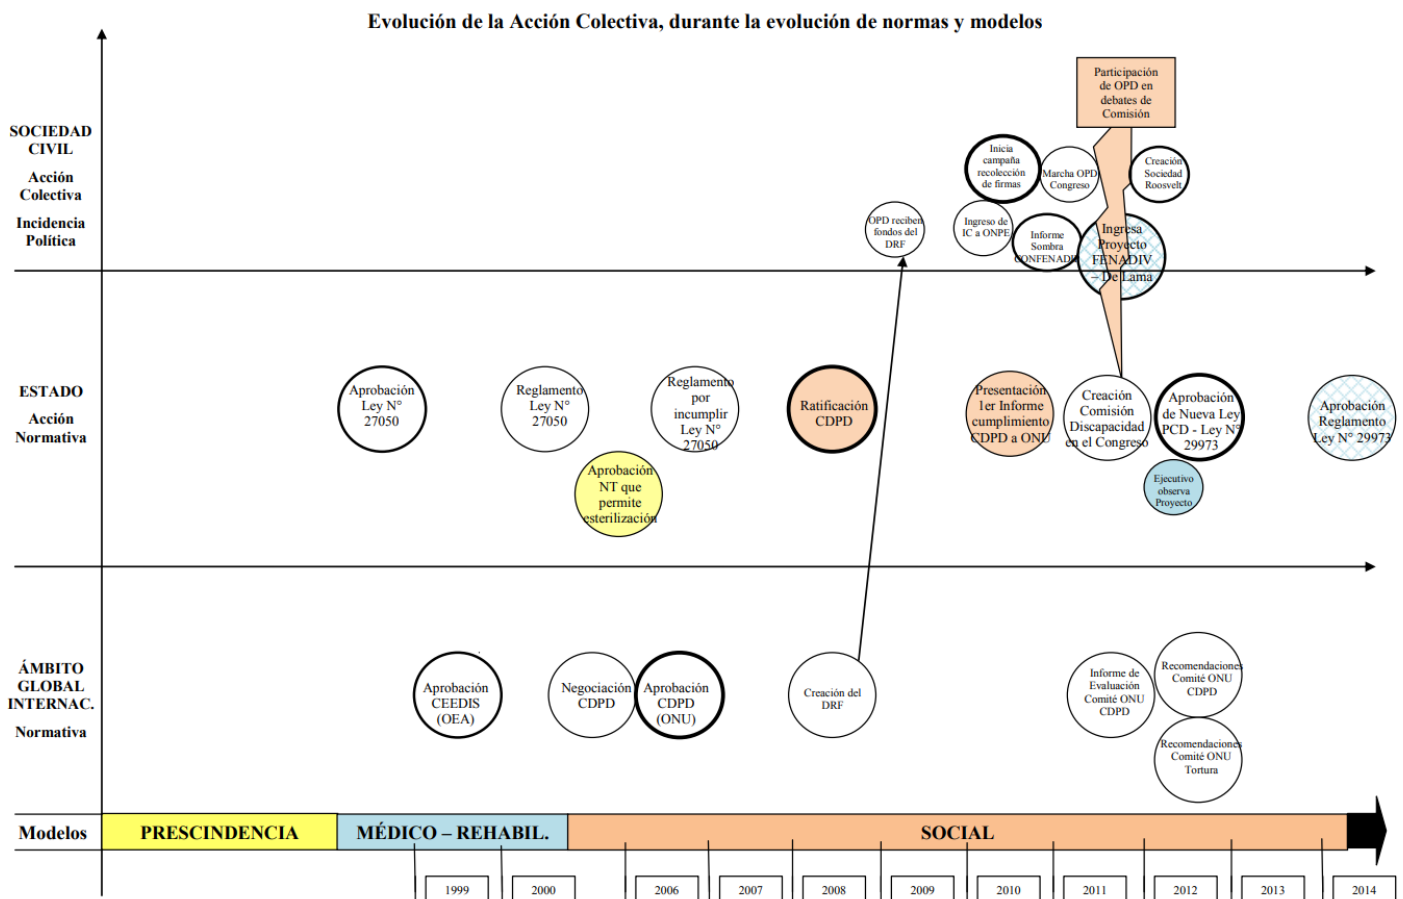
Evolución de la Acción Colectiva, durante la evolución de normas y modelos

SOCIEDAD CIVIL

Acción Colectiva

Incidencia Política

Participación de OPD en debates de Comisión

Inicia campaña recolección de firmas

Marcha OPD Congreso

Creación Sociedad Roosvelt

OPD reciben fondos del DRF

Ingreso de IC a ONPE

Informe Sombra CONFENADIP

Ingresa Proyecto FENADIV – De Lama

ESTADO

Acción Normativa

Aprobación Ley N° 27050

Reglamento Ley N° 27050

Reglamento por incumplir Ley N° 27050

Aprobación NT que permite esterilización

Ratificación CDPD

Presentación 1er Informe cumplimiento CDPD a ONU

Creación Comisión Discapacidad en el Congreso

Aprobación de Nueva Ley PCD - Ley N° 29973

Ejecutivo observa Proyecto

Aprobación Reglamento Ley N° 29973

ÁMBITO GLOBAL INTERNAC.

Normativa

Aprobación CEEDIS (OEA)

Negociación CDPD

Aprobación CDPD (ONU)

Creación del DRF

Informe de Evaluación Comité ONU CDPD

Recomendaciones Comité ONU CDPD

Recomendaciones Comité ONU Tortura

Modelos

PRESCINDENCIA

MÉDICO – REHABIL.

SOCIAL

1999 2000 2006 2007 2008 2009 2010 2011 2012 2013 2014